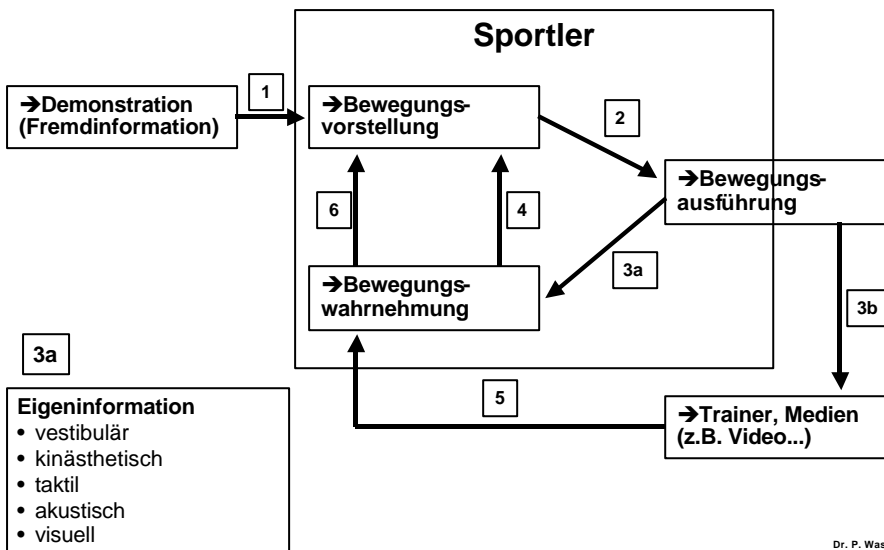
Sportler

➔Demonstration (Fremdinformation)

1

➔Bewegungsvorstellung

2

➔Bewegungsausführung

6

4

3a

➔Bewegungswahrnehmung

3b

3a

5

Eigeninformation
• vestibulär
• kinästhetisch
• taktil
• akustisch
• visuell

➔Trainer, Medien (z.B. Video...)

Dr. P. Was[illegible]